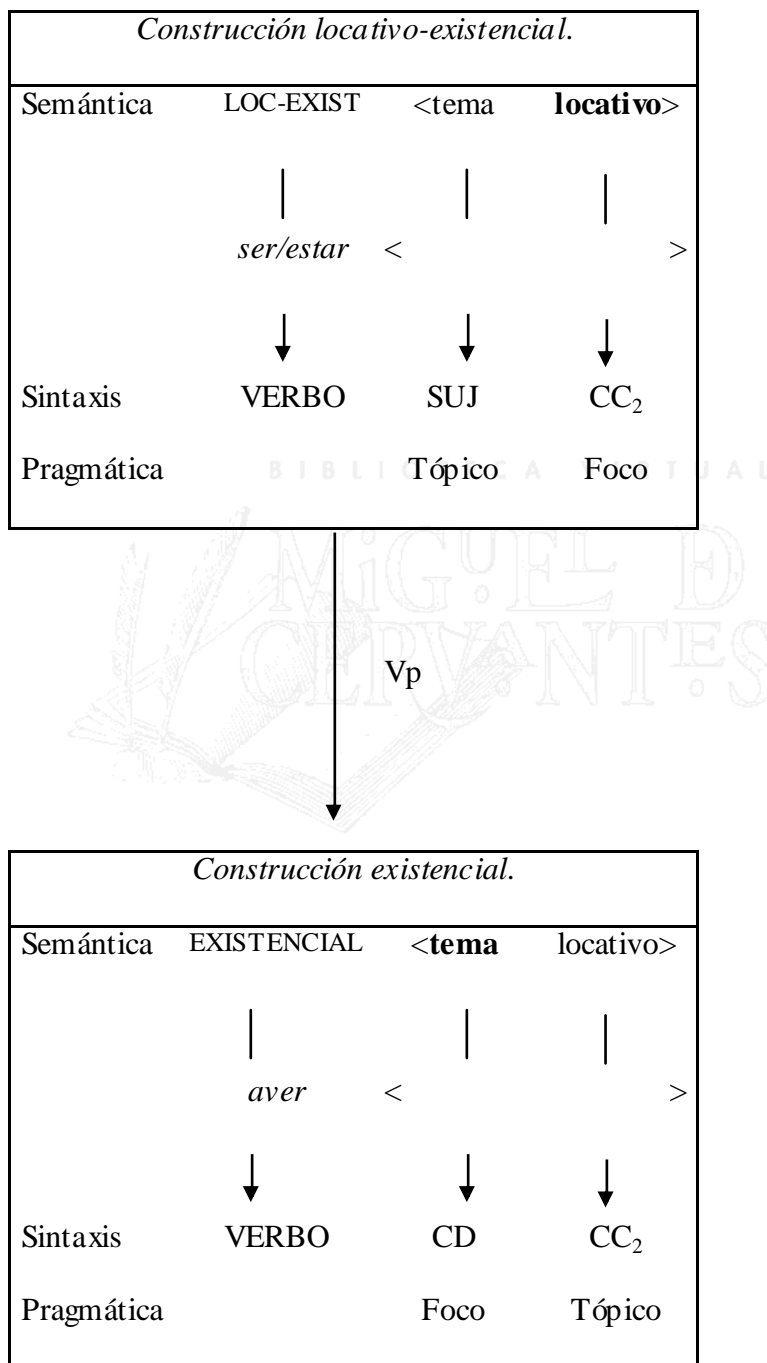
*Construcción locativo-existencial.*

Semántica LOC-EXIST <tema **locativo**>

*ser/estar* < >

Sintaxis VERBO SUJ $CC_2$

Pragmática Tópico Foco

BIBLIOTECA VIRTUAL MIGUEL DE CERVANTES

Vp

*Construcción existencial.*

Semántica EXISTENCIAL <**tema** locativo>

*aver* < >

Sintaxis VERBO CD $CC_2$

Pragmática Foco Tópico